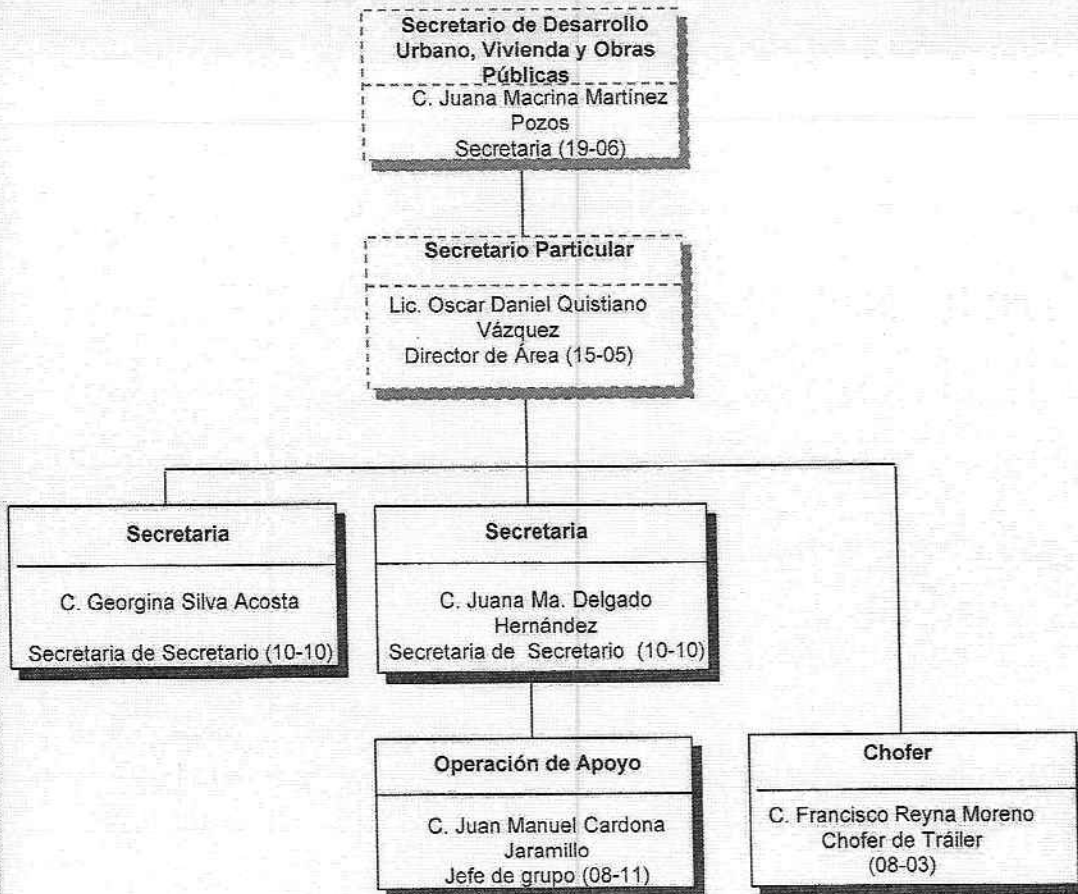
Secretario de Desarrollo Urbano, Vivienda y Obras Públicas

C. Juana Macrina Martínez Pozos
Secretaria (19-06)

Secretario Particular

Lic. Oscar Daniel Quistiano Vázquez
Director de Área (15-05)

Secretaria

C. Georgina Silva Acosta

Secretaria de Secretario (10-10)

Secretaria

C. Juana Ma. Delgado Hernández
Secretaria de Secretario (10-10)

Operación de Apoyo

C. Juan Manuel Cardona Jaramillo
Jefe de grupo (08-11)

Chofer

C. Francisco Reyna Moreno
Chofer de Tráiler
(08-03)